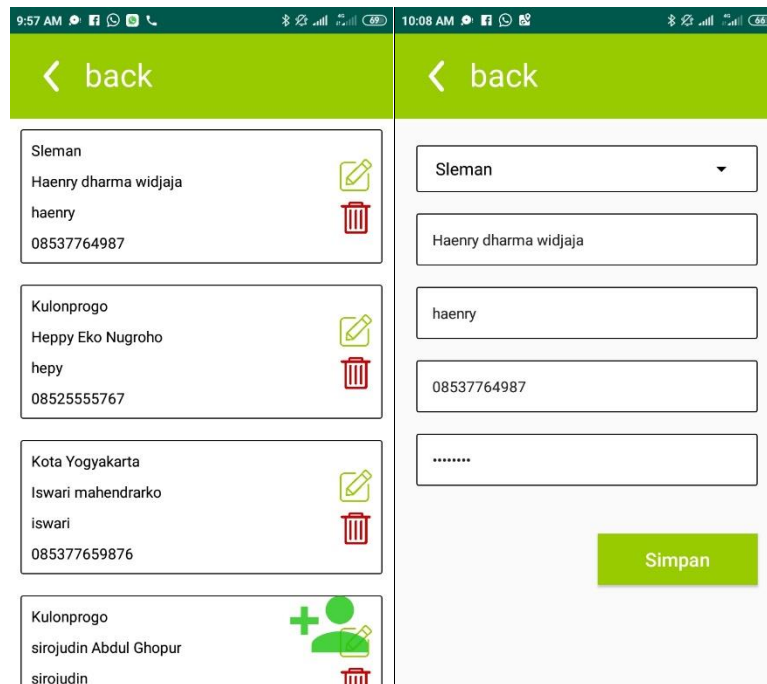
9:57 AM

69

back

Sleman
Haenry dharma widjaja
haenry
08537764987

Kulonprogo
Heppy Eko Nugroho
hepy
08525555767

Kota Yogyakarta
Iswari mahendrarko
iswari
085377659876

Kulonprogo
sirojudin Abdul Ghopur
sirojudin

10:08 AM

66

back

Sleman

Haenry dharma widjaja

haenry

08537764987

••••••••

Simpan